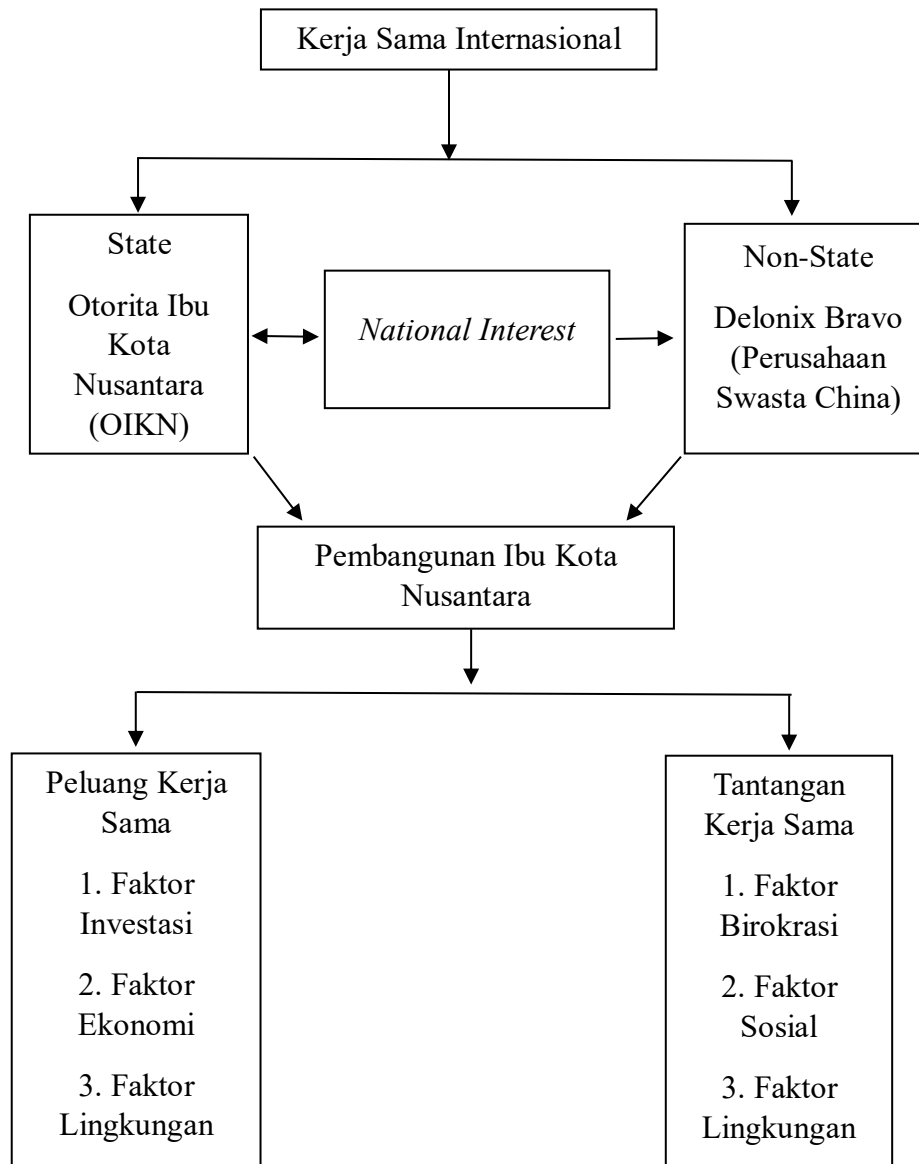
Kerja Sama Internasional

State

Otorita Ibu Kota Nusantara (OIKN)

*National Interest*

Non-State

Delonix Bravo (Perusahaan Swasta China)

Pembangunan Ibu Kota Nusantara

Peluang Kerja Sama

1. Faktor Investasi

2. Faktor Ekonomi

3. Faktor Lingkungan

Tantangan Kerja Sama

1. Faktor Birokrasi

2. Faktor Sosial

3. Faktor Lingkungan